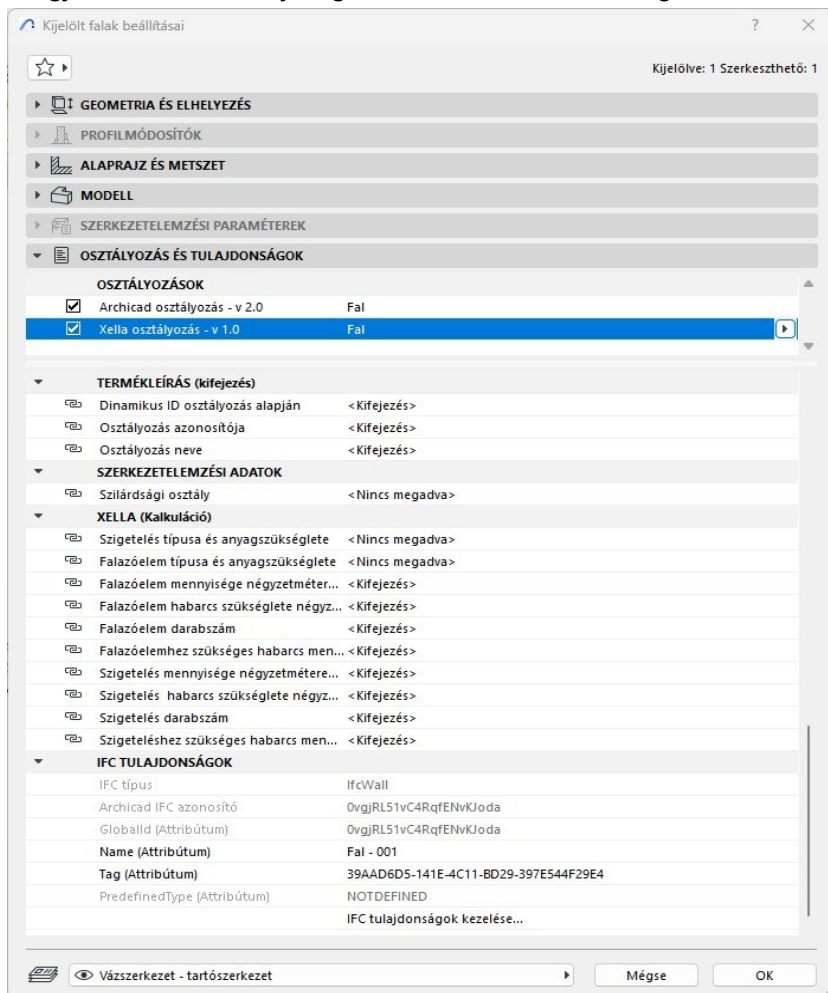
Kijelölt falak beállításai

?

Kijelölve: 1 Szerkeszthető: 1

GEOMETRIA ÉS ELHELYEZÉS
PROFILMÓDOSÍTÓK
ALAPRAJZ ÉS METSZET
MODELL
SZERKEZETELEMZÉSI PARAMÉTEREK
OSZTÁLYOZÁS ÉS TULAJDONSÁGOK

OSZTÁLYOZÁSOK

| | |
|---|---|
| Archicad osztályozás - v 2.0 | Fal |
| Xella osztályozás - v 1.0 | Fal |

TERMÉKLEÍRÁS (kifejezés)

| | |
|---|---|
| Dinamikus ID osztályozás alapján | <Kifejezés> |
| Osztályozás azonosítója | <Kifejezés> |
| Osztályozás neve | <Kifejezés> |

SZERKEZETELEMZÉSI ADATOK

| | |
|---|---|
| Szilárdsági osztály | <Nincs megadva> |

XELLA (Kalkuláció)

| | |
|---|---|
| Szigetelés típusa és anyagszükséglete | <Nincs megadva> |
| Falazóelem típusa és anyagszükséglete | <Nincs megadva> |
| Falazóelem mennyisége négyzetméter... | <Kifejezés> |
| Falazóelem habarcs szükséglete négyz... | <Kifejezés> |
| Falazóelem darabszám | <Kifejezés> |
| Falazóelemhez szükséges habarcs men... | <Kifejezés> |
| Szigetelés mennyisége négyzetmétere... | <Kifejezés> |
| Szigetelés habarcs szükséglete négyz... | <Kifejezés> |
| Szigetelés darabszám | <Kifejezés> |
| Szigeteléshez szükséges habarcs men... | <Kifejezés> |

IFC TULAJDONSÁGOK

| | |
|---|---|
| IFC típus | IfcWall |
| Archicad IFC azonosító | 0vgjRL51vC4RqfENvKJoda |
| GlobalId (Attribútum) | 0vgjRL51vC4RqfENvKJoda |
| Name (Attribútum) | Fal - 001 |
| Tag (Attribútum) | 39AAD6D5-141E-4C11-BD29-397E544F29E4 |
| PredefinedType (Attribútum) | NOTDEFINED |
| | IFC tulajdonságok kezelése... |

Vázszerkezet - tartószerkezet

Mégse

OK